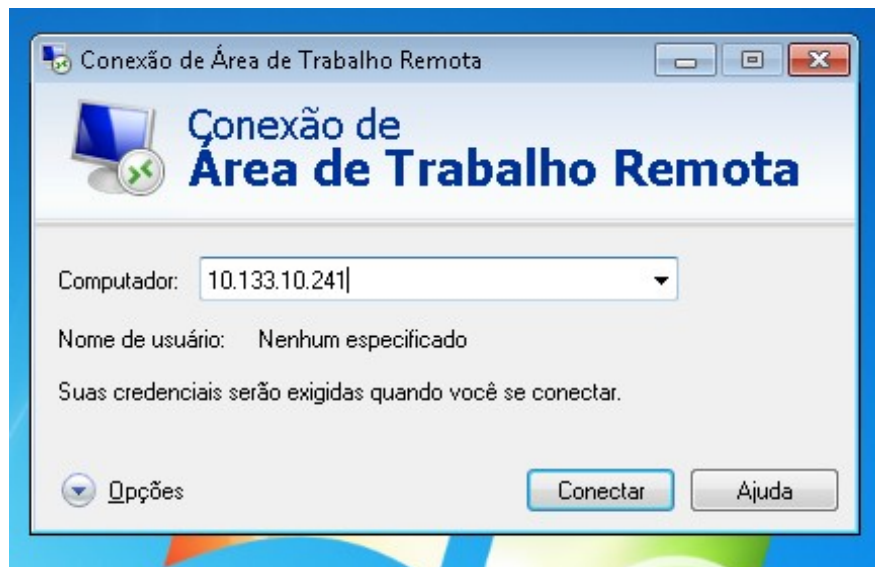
Conexão de Área de Trabalho Remota

Conexão de
Área de Trabalho Remota

Computador: 10.133.10.241

Nome de usuário: Nenhum especificado

Suas credenciais serão exigidas quando você se conectar.

Opções

Conectar

Ajuda